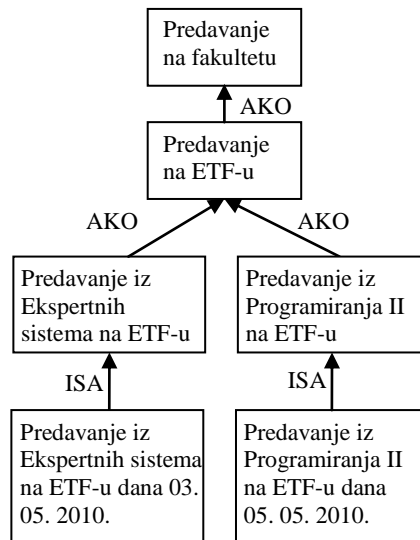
Predavanje na fakultetu

AKO

Predavanje na ETF-u

AKO

AKO

Predavanje iz Ekspertnih sistema na ETF-u

Predavanje iz Programiranja II na ETF-u

ISA

ISA

Predavanje iz Ekspertnih sistema na ETF-u dana 03. 05. 2010.

Predavanje iz Programiranja II na ETF-u dana 05. 05. 2010.